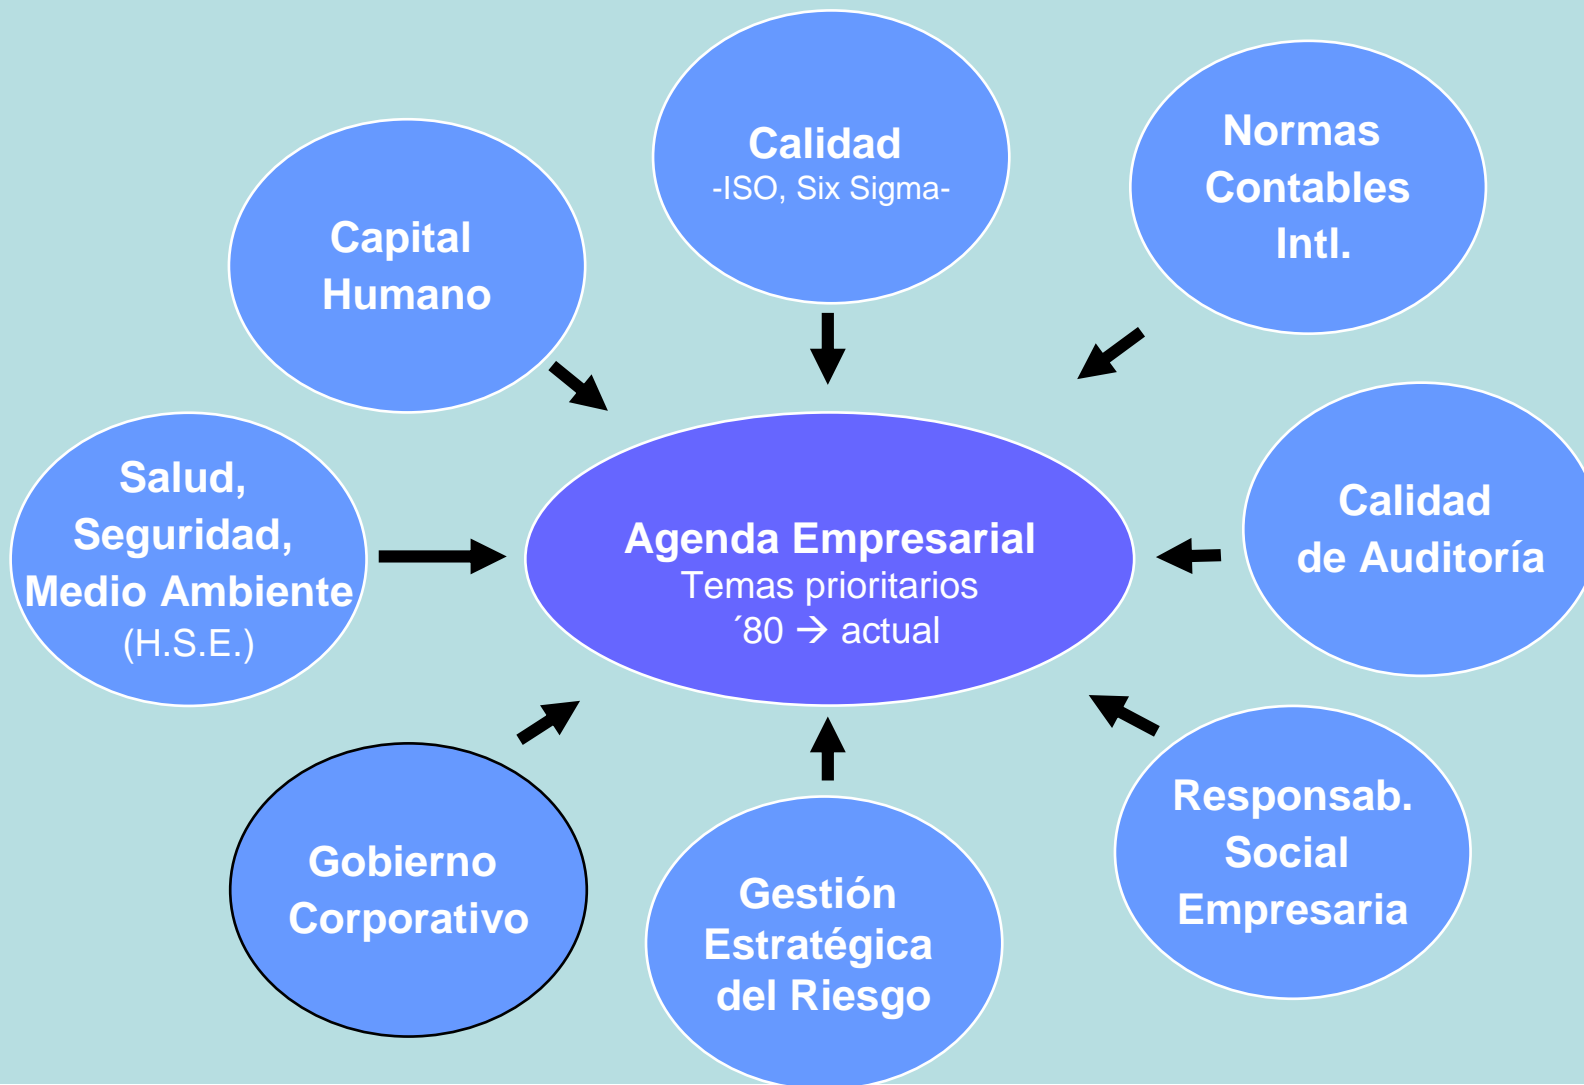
Calidad
-ISO, Six Sigma-

Normas Contables Intl.

Capital Humano

Salud, Seguridad, Medio Ambiente (H.S.E.)

Agenda Empresarial
Temas prioritarios
´80 → actual

Calidad de Auditoría

Gobierno Corporativo

Gestión Estratégica del Riesgo

Responsab. Social Empresaria